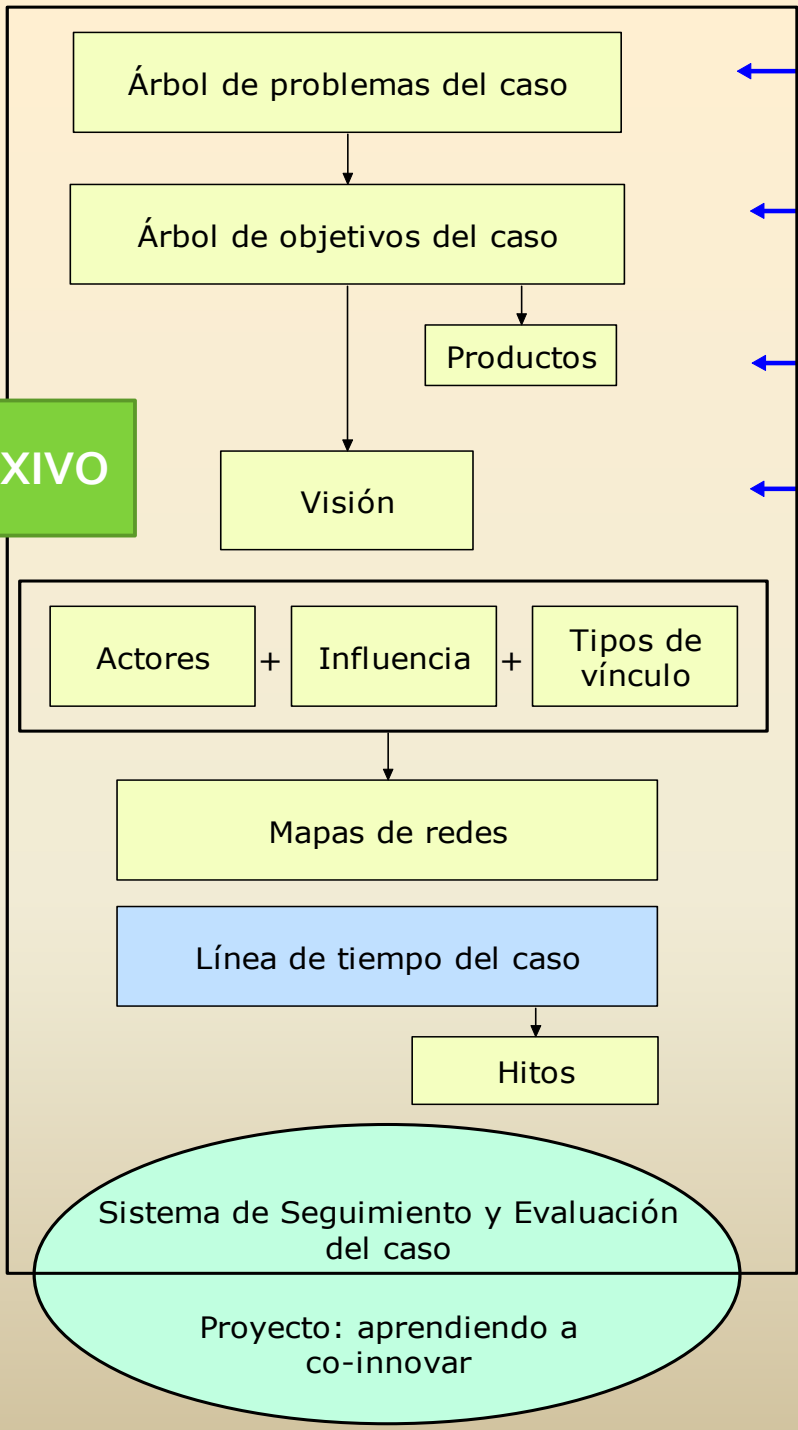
Árbol de problemas del caso

Árbol de objetivos del caso

Productos

XIVO

Visión

Actores + Influencia + Tipos de vínculo

Mapas de redes

Línea de tiempo del caso

Hitos

Sistema de Seguimiento y Evaluación del caso

Proyecto: aprendiendo a co-innovar